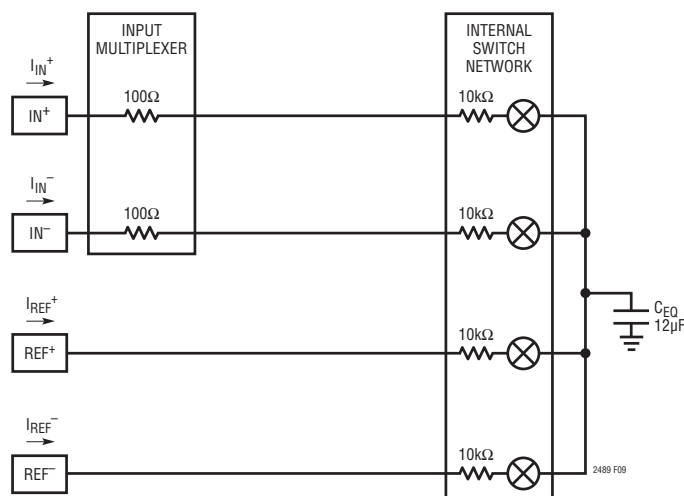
INPUT MULTIPLEXER

INTERNAL SWITCH NETWORK

$I_{IN}^{+}$

$IN^{+}$

100Ω

10kΩ

$I_{IN}^{-}$

$IN^{-}$

100Ω

10kΩ

$I_{REF}^{+}$

$REF^{+}$

10kΩ

$C_{EQ}$
12μF

$I_{REF}^{-}$

$REF^{-}$

10kΩ

2489 F09